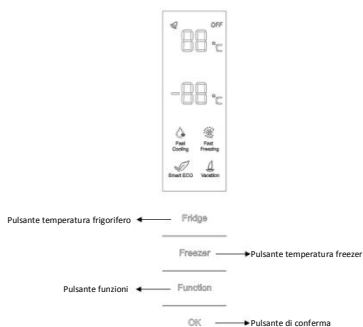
OFF

88 °C

-88 °C

Fast Cooling

Fast Freezing

Smart ECO

Vacation

Pulsante temperatura frigorifero

Fridge

Freezer

Pulsante temperatura freezer

Pulsante funzioni

Function

OK

Pulsante di conferma